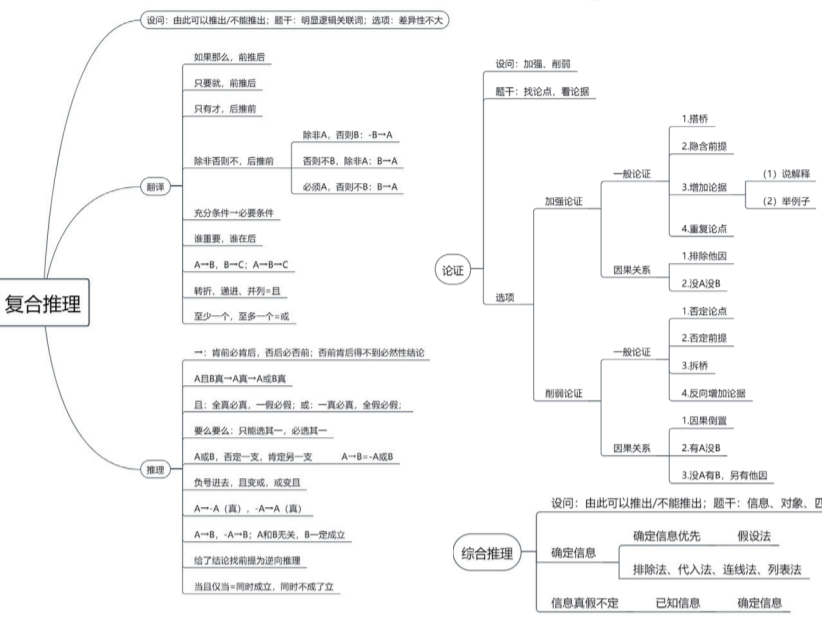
复合推理

设问：由此可以推出/不能推出；题干：明显逻辑关联词；选项：差异性不大

翻译
如果那么，前推后
只要就，前推后
只有才，后推前
除非否则不，后推前
除非A，否则B：-B→A
否则不B，除非A：B→A
必须A，否则不B：B→A
充分条件→必要条件
谁重要，谁在后
A→B，B→C；A→B→C
转折、递进、并列=且
至少一个，至多一个=或

推理
→：肯前必肯后，否后必否前；否前肯后得不到必然性结论
A且B真→A真→A或B真
且：全真必真，一假必假；或：一真必真，全假必假；
要么要么：只能选其一，必选其一
A或B，否定一支，肯定另一支　　A→B=-A或B
负号进去，且变或，或变且
A→-A（真），-A→A（真）
A→B，-A→B；A和B无关，B一定成立
给了结论找前提为逆向推理
当且仅当=同时成立，同时不成了立

论证
设问：加强、削弱
题干：找论点，看论据
选项
加强论证
一般论证
1.搭桥
2.隐含前提
3.增加论据
（1）说解释
（2）举例子
4.重复论点
因果关系
1.排除他因
2.没A没B
削弱论证
一般论证
1.否定论点
2.否定前提
3.拆桥
4.反向增加论据
因果关系
1.因果倒置
2.有A没B
3.没A有B，另有他因

综合推理
设问：由此可以推出/不能推出；题干：信息、对象、四
确定信息
确定信息优先　　假设法
排除法、代入法、连线法、列表法
信息真假不定　　已知信息　　确定信息